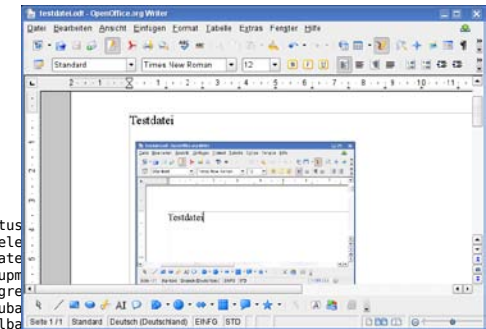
testdatei.odt - OpenOffice.org Writer
Datei Bearbeiten Ansicht Einfügen Format Tabelle Extras Fenster Hilfe
Standard
Times New Roman
12
Testdatei
Testdatei
Seite 1 / 1 Standard Deutsch (Deutschland) EINFG STD
tus
ele
ate
upm
gre
uba
lba